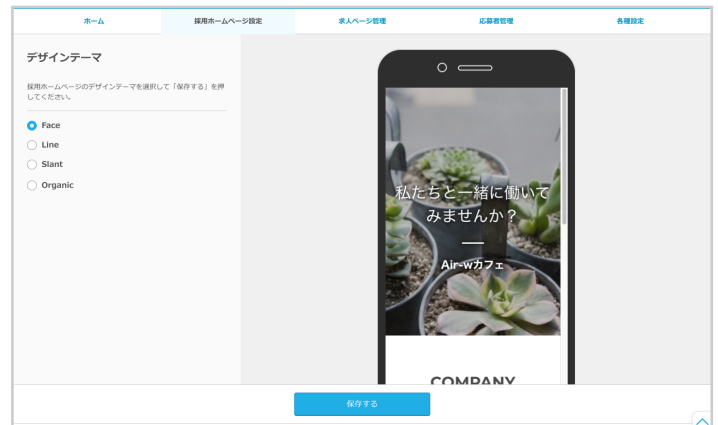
ホーム　採用ホームページ設定　求人ページ管理　応募者管理　各種設定

デザインテーマ

採用ホームページのデザインテーマを選択して「保存する」を押してください。

Face
Line
Slant
Organic

私たちと一緒に働いてみませんか？

Air-wカフェ

COMPANY

保存する